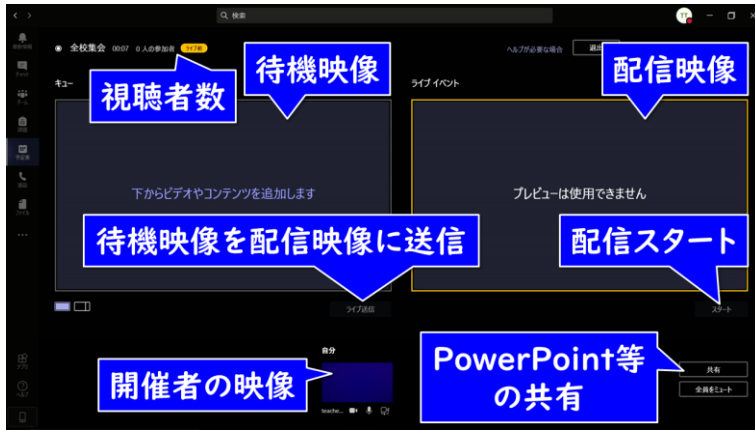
検索

全校集会 00:07 0 人の参加者 ライブ前

ヘルプが必要な場合 退出

視聴者数

待機映像

配信映像

キュー

ライブ イベント

下からビデオやコンテンツを追加します

プレビューは使用できません

待機映像を配信映像に送信

配信スタート

ライブ送信

スタート

自分

開催者の映像

teache...

PowerPoint等の共有

共有

全員をミュート